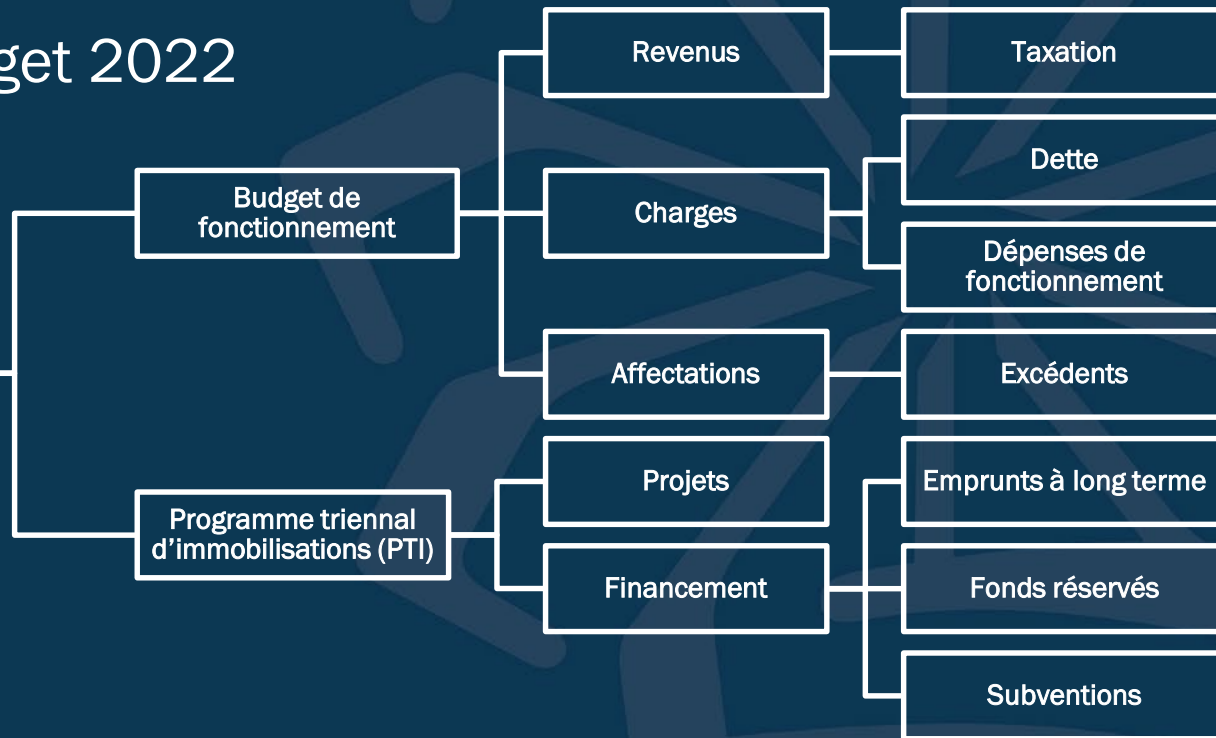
get 2022

Budget de fonctionnement

Programme triennal d'immobilisations (PTI)

Revenus

Charges

Affectations

Projets

Financement

Taxation

Dette

Dépenses de fonctionnement

Excédents

Emprunts à long terme

Fonds réservés

Subventions